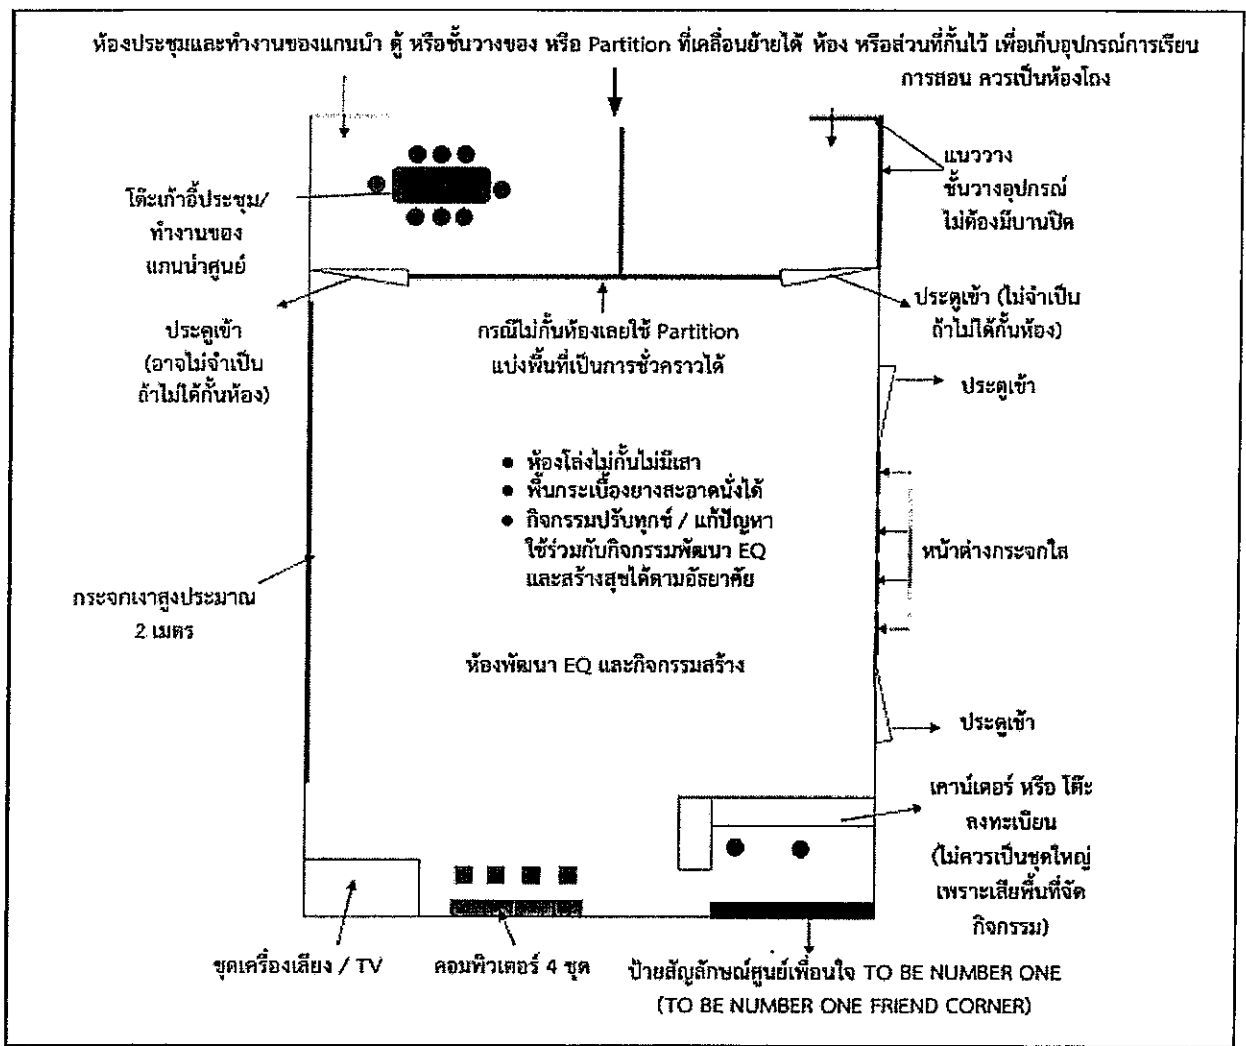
ห้องประชุมและทำงานของแกนนำ ตู้ หรือชั้นวางของ หรือ Partition ที่เคลื่อนย้ายได้ ห้อง หรือส่วนที่กั้นไว้ เพื่อเก็บอุปกรณ์การเรียนการสอน ควรเป็นห้องโถง

แนววาง ชั้นวางอุปกรณ์ ไม่ต้องมีบานปิด

โต๊ะเก้าอี้ประชุม/ ทำงานของ แกนนำศูนย์

ประตูเข้า (อาจไม่จำเป็น ถ้าไม่ได้กั้นห้อง)

กรณีไม่กั้นห้องเลยใช้ Partition แบ่งพื้นที่เป็นการชั่วคราวได้

ประตูเข้า (ไม่จำเป็น ถ้าไม่ได้กั้นห้อง)

ประตูเข้า

- ห้องโล่งไม่กั้นไม่มีเสา
- พื้นกระเบื้องยางสะอาดนั่งได้
- กิจกรรมปรับทุกข์ / แก้ปัญหา ใช้ร่วมกับกิจกรรมพัฒนา EQ และสร้างสุขได้ตามอัธยาศัย

หน้าต่างกระจกใส

กระจกเงาสูงประมาณ 2 เมตร

ห้องพัฒนา EQ และกิจกรรมสร้าง

ประตูเข้า

เคาน์เตอร์ หรือ โต๊ะ ลงทะเบียน (ไม่ควรเป็นชุดใหญ่ เพราะเสียพื้นที่จัด กิจกรรม)

ชุดเครื่องเสียง / TV

คอมพิวเตอร์ 4 ชุด

ป้ายสัญลักษณ์ศูนย์เพื่อนใจ TO BE NUMBER ONE (TO BE NUMBER ONE FRIEND CORNER)